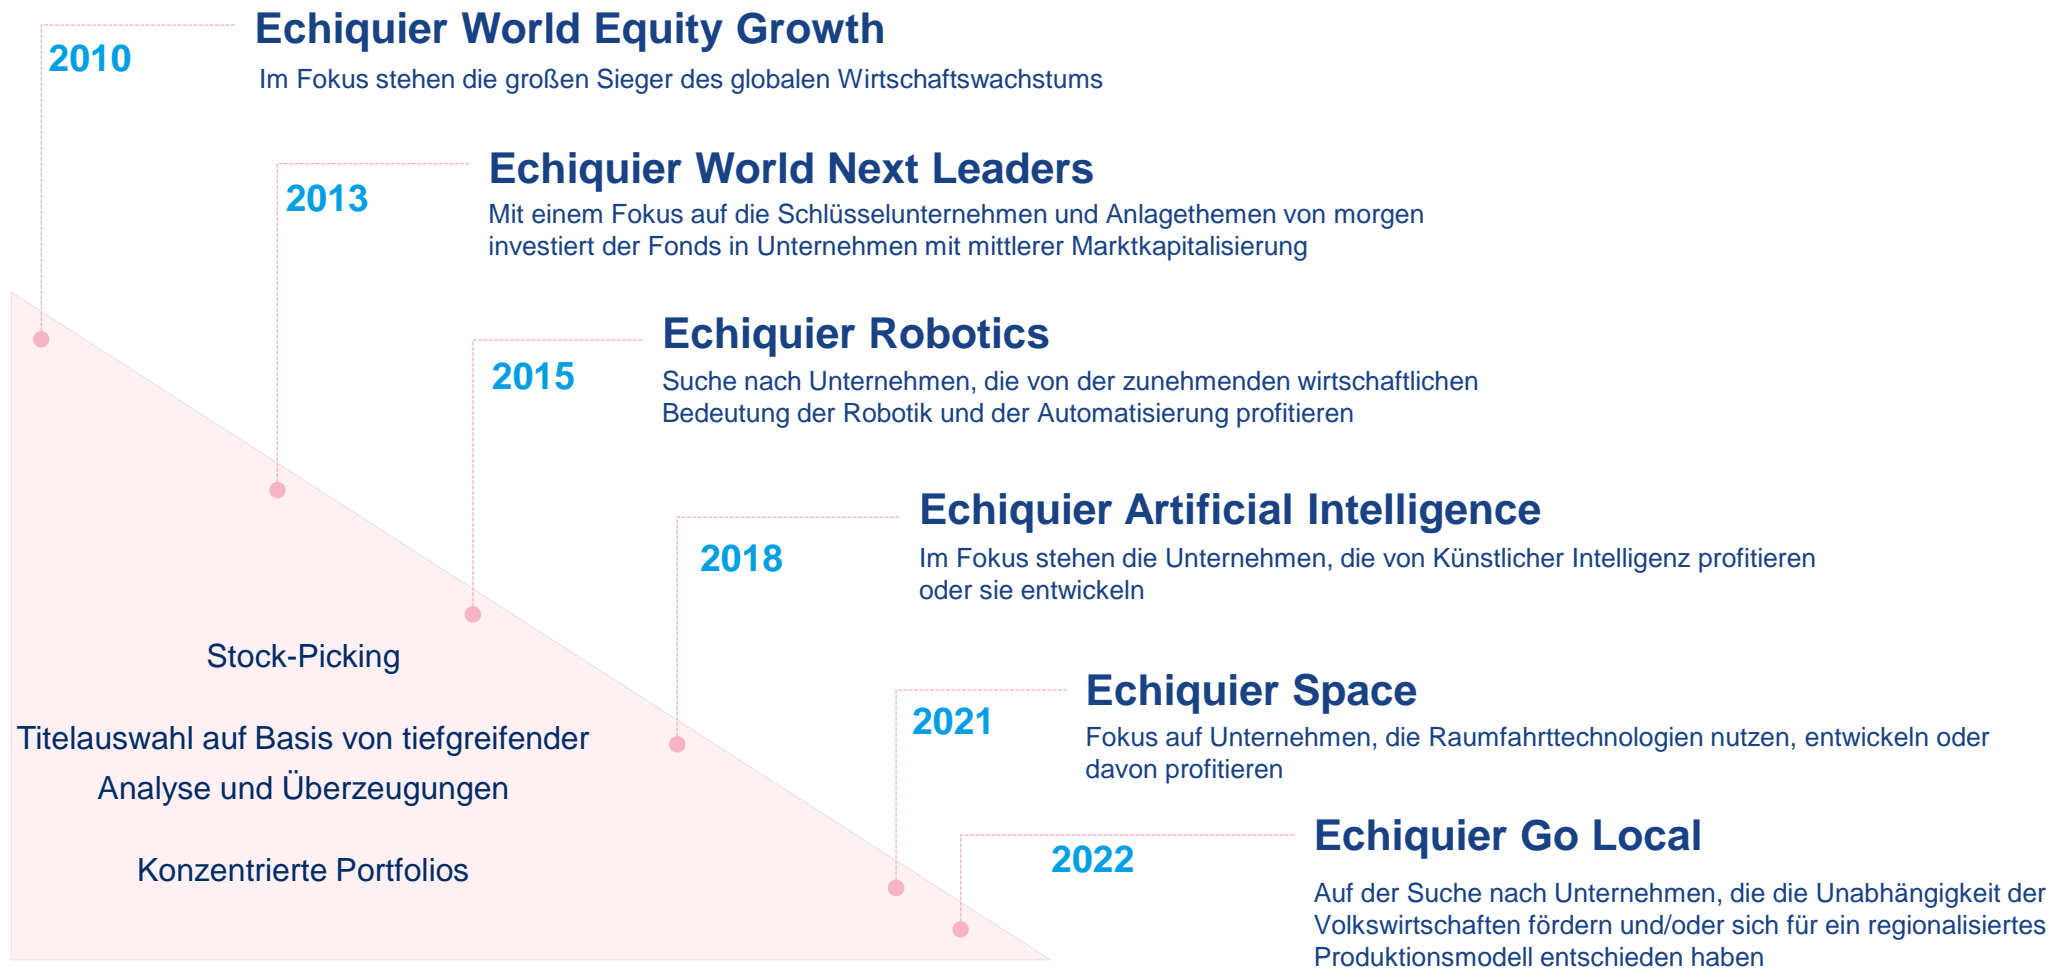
2010

Echiquier World Equity Growth

Im Fokus stehen die großen Sieger des globalen Wirtschaftswachstums

2013

Echiquier World Next Leaders

Mit einem Fokus auf die Schlüsselunternehmen und Anlagethemen von morgen investiert der Fonds in Unternehmen mit mittlerer Marktkapitalisierung

2015

Echiquier Robotics

Suche nach Unternehmen, die von der zunehmenden wirtschaftlichen Bedeutung der Robotik und der Automatisierung profitieren

2018

Echiquier Artificial Intelligence

Im Fokus stehen die Unternehmen, die von Künstlicher Intelligenz profitieren oder sie entwickeln

Stock-Picking

Titelauswahl auf Basis von tiefgreifender Analyse und Überzeugungen

Konzentrierte Portfolios

2021

Echiquier Space

Fokus auf Unternehmen, die Raumfahrttechnologien nutzen, entwickeln oder davon profitieren

2022

Echiquier Go Local

Auf der Suche nach Unternehmen, die die Unabhängigkeit der Volkswirtschaften fördern und/oder sich für ein regionalisiertes Produktionsmodell entschieden haben